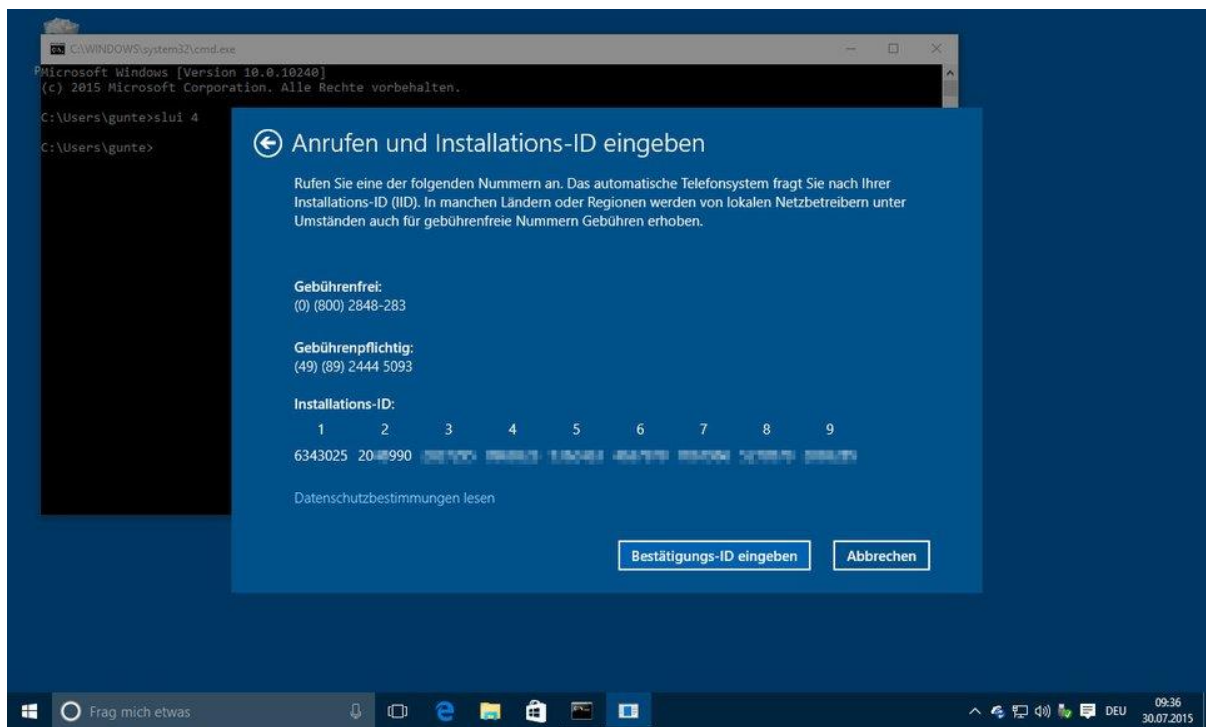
C:\WINDOWS\system32\cmd.exe

Microsoft Windows [Version 10.0.10240]
(c) 2015 Microsoft Corporation. Alle Rechte vorbehalten.

C:\Users\gunte>slui 4

C:\Users\gunte>

Anrufen und Installations-ID eingeben

Rufen Sie eine der folgenden Nummern an. Das automatische Telefonsystem fragt Sie nach Ihrer Installations-ID (IID). In manchen Ländern oder Regionen werden von lokalen Netzbetreibern unter Umständen auch für gebührenfreie Nummern Gebühren erhoben.

Gebührenfrei:
(0) (800) 2848-283

Gebührenpflichtig:
(49) (89) 2444 5093

Installations-ID:

| 1 | 2 | 3 | 4 | 5 | 6 | 7 | 8 | 9 |
|---|---|---|---|---|---|---|---|---|
| 6343025 | 20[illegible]990 | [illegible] | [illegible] | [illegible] | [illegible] | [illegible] | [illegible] | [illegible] |

Datenschutzbestimmungen lesen

Bestätigungs-ID eingeben

Abbrechen

Frag mich etwas

DEU

09:36
30.07.2015